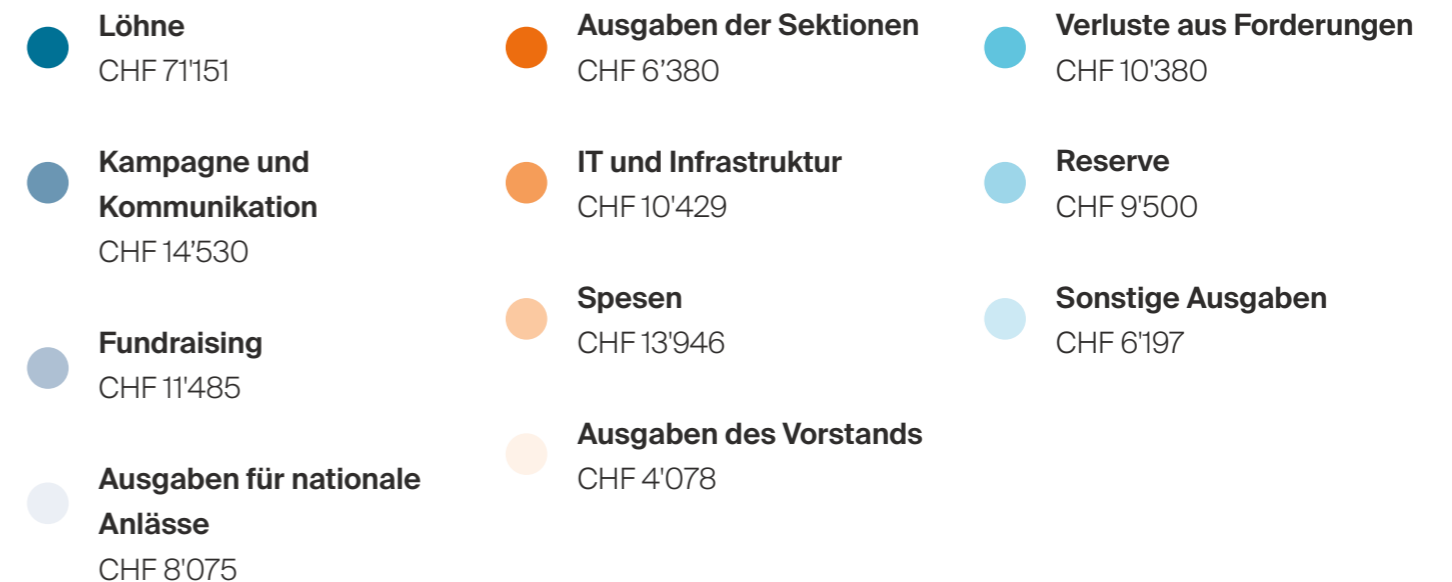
Löhne
CHF 71'151

Kampagne und Kommunikation
CHF 14’530

Fundraising
CHF 11'485

Ausgaben für nationale Anlässe
CHF 8'075

Ausgaben der Sektionen
CHF 6’380

IT und Infrastruktur
CHF 10'429

Spesen
CHF 13'946

Ausgaben des Vorstands
CHF 4'078

Verluste aus Forderungen
CHF 10'380

Reserve
CHF 9'500

Sonstige Ausgaben
CHF 6'197